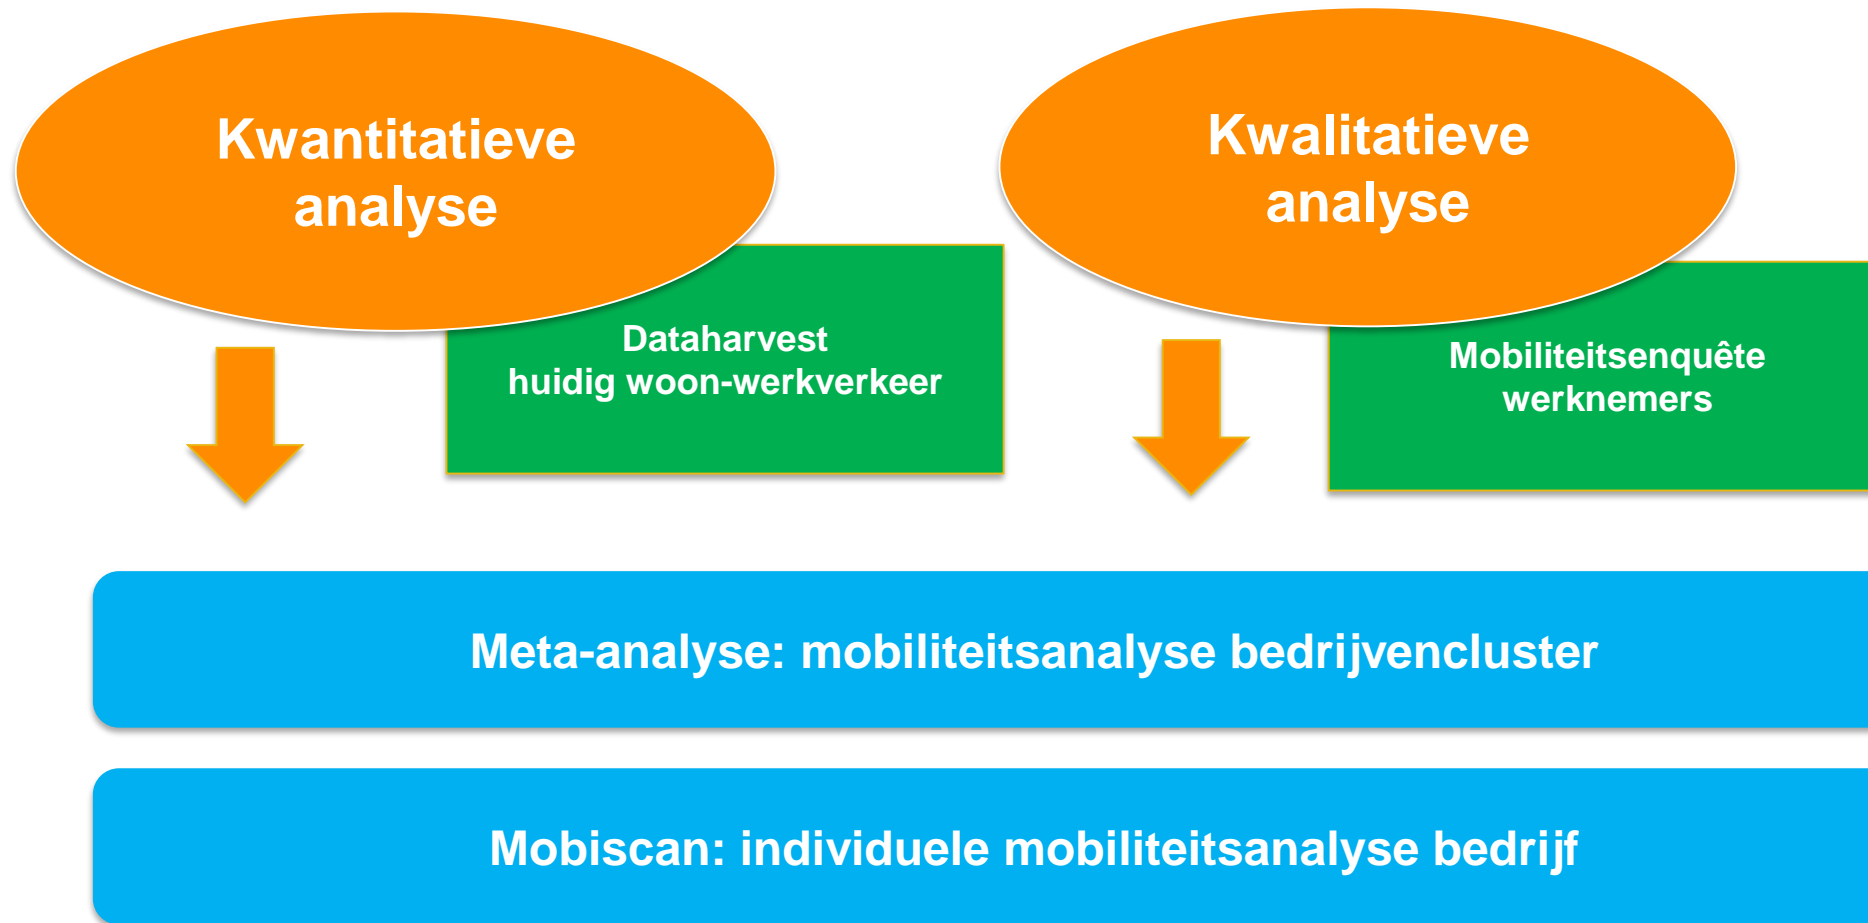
Kwantitatieve analyse

Dataharvest
huidig woon-werkverkeer

Kwalitatieve analyse

Mobiliteitsenquête
werknemers

Meta-analyse: mobiliteitsanalyse bedrijvencluster

Mobiscan: individuele mobiliteitsanalyse bedrijf